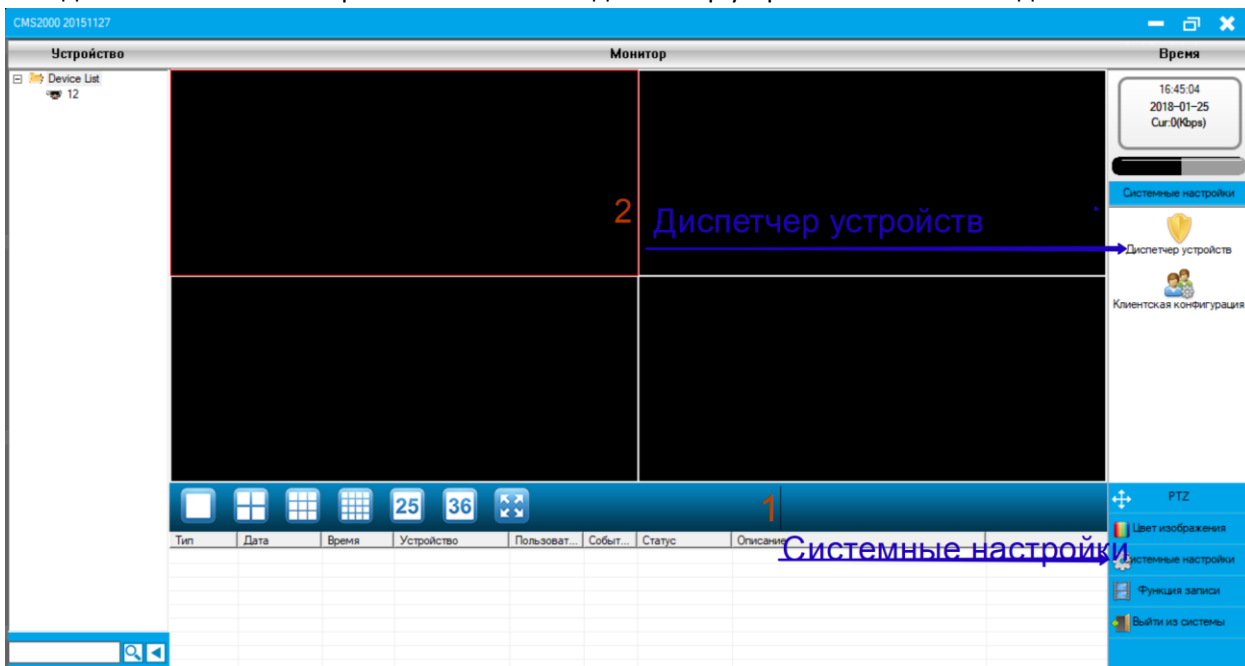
CMS2000 20151127

Устройство

Монитор

Время

Device List
12

16:45:04
2018–01–25
Cur:0(Kbps)

Системные настройки

2 Диспетчер устройств

Диспетчер устройств

Клиентская конфигурация

25 36

1

PTZ

Цвет изображения

Системные настройки

Системные настройки

Функция записи

Выйти из системы

| Тип | Дата | Время | Устройство | Пользоват... | Событ... | Статус | Описание |
|---|---|---|---|---|---|---|---|